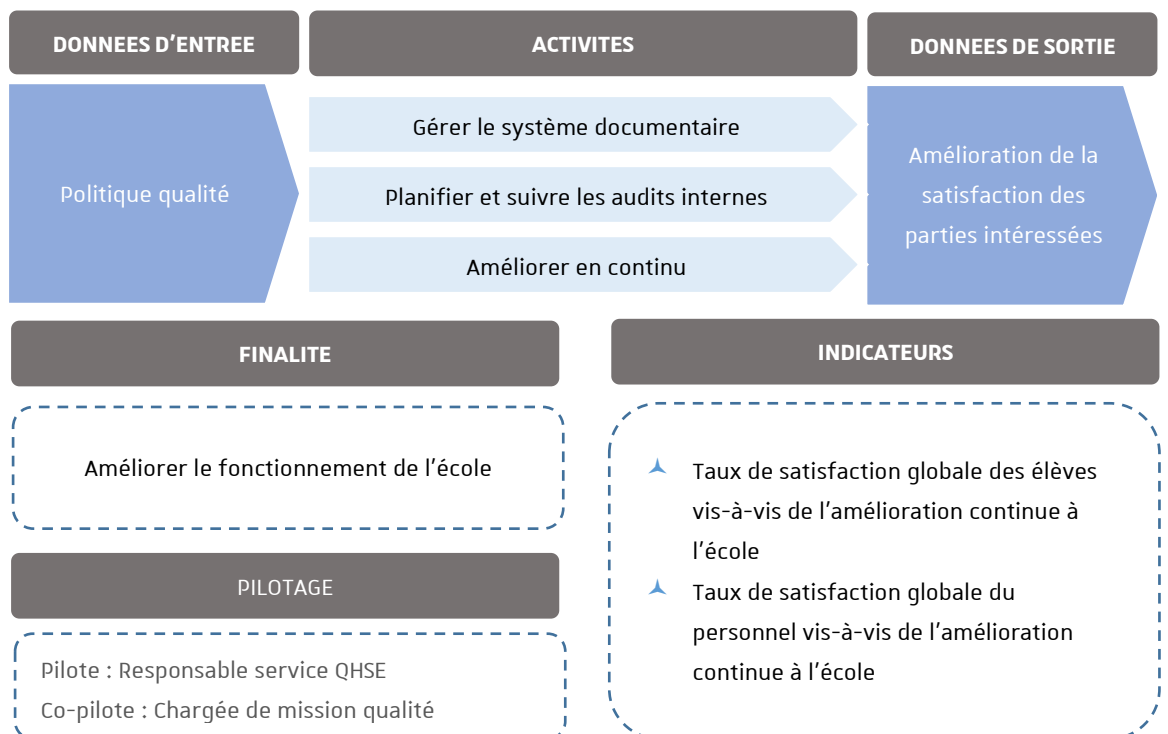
DONNEES D’ENTREE

ACTIVITES

DONNEES DE SORTIE

Politique qualité

Gérer le système documentaire

Planifier et suivre les audits internes

Améliorer en continu

Amélioration de la satisfaction des parties intéressées

FINALITE

INDICATEURS

Améliorer le fonctionnement de l’école

Taux de satisfaction globale des élèves vis-à-vis de l’amélioration continue à l’école

Taux de satisfaction globale du personnel vis-à-vis de l’amélioration continue à l’école

PILOTAGE

Pilote : Responsable service QHSE

Co-pilote : Chargée de mission qualité